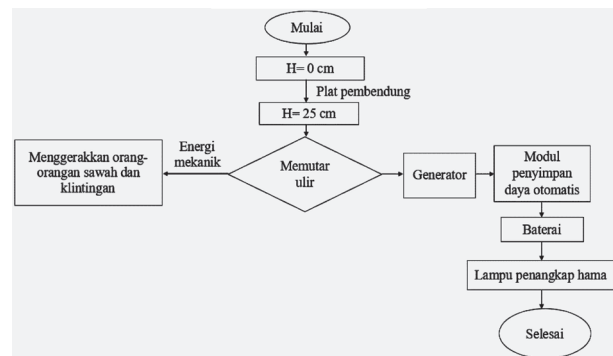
Mulai

H= 0 cm

Plat pembendung

H= 25 cm

Energi mekanik

Menggerakkan orang-orangan sawah dan klintingan

Memutar ulir

Generator

Modul penyimpan daya otomatis

Baterai

Lampu penangkap hama

Selesai